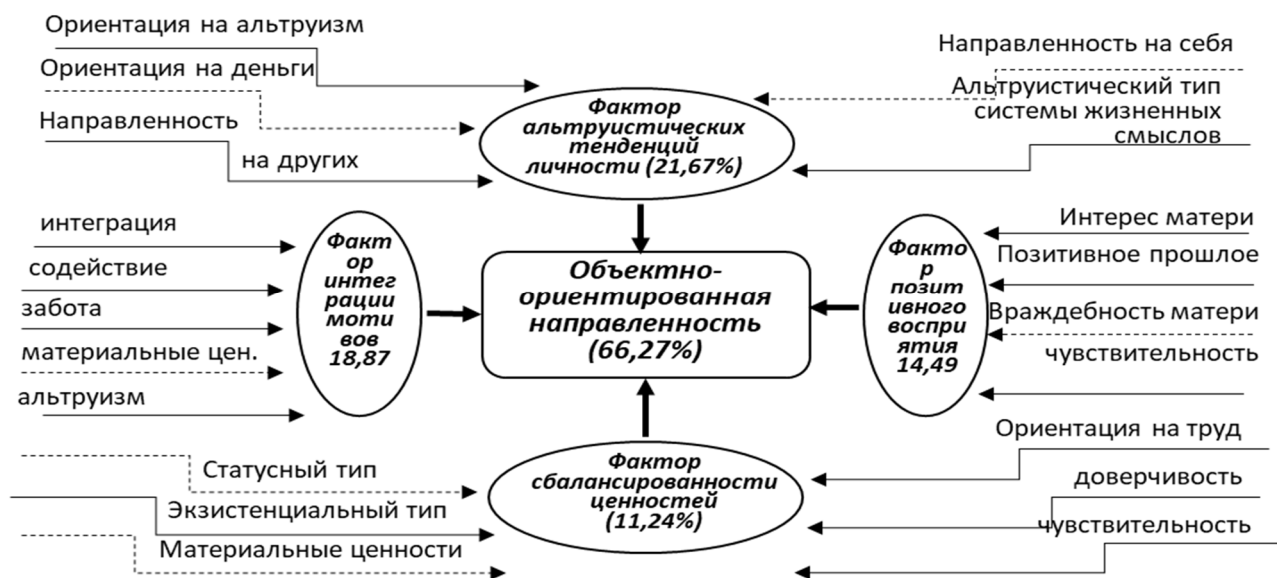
Ориентация на альтруизм

Ориентация на деньги

Направленность

на других

Направленность на себя

Альтруистический тип системы жизненных смыслов

Фактор альтруистических тенденций личности (21,67%)

интеграция

содействие

забота

материальные цен.

альтруизм

Фактор интеграции мотивов 18,87

Объектно-ориентированная направленность (66,27%)

Фактор позитивного восприятия 14,49

Интерес матери

Позитивное прошлое

Враждебность матери

чувствительность

Статусный тип

Экзистенциальный тип

Материальные ценности

Фактор сбалансированности ценностей (11,24%)

Ориентация на труд

доверчивость

чувствительность